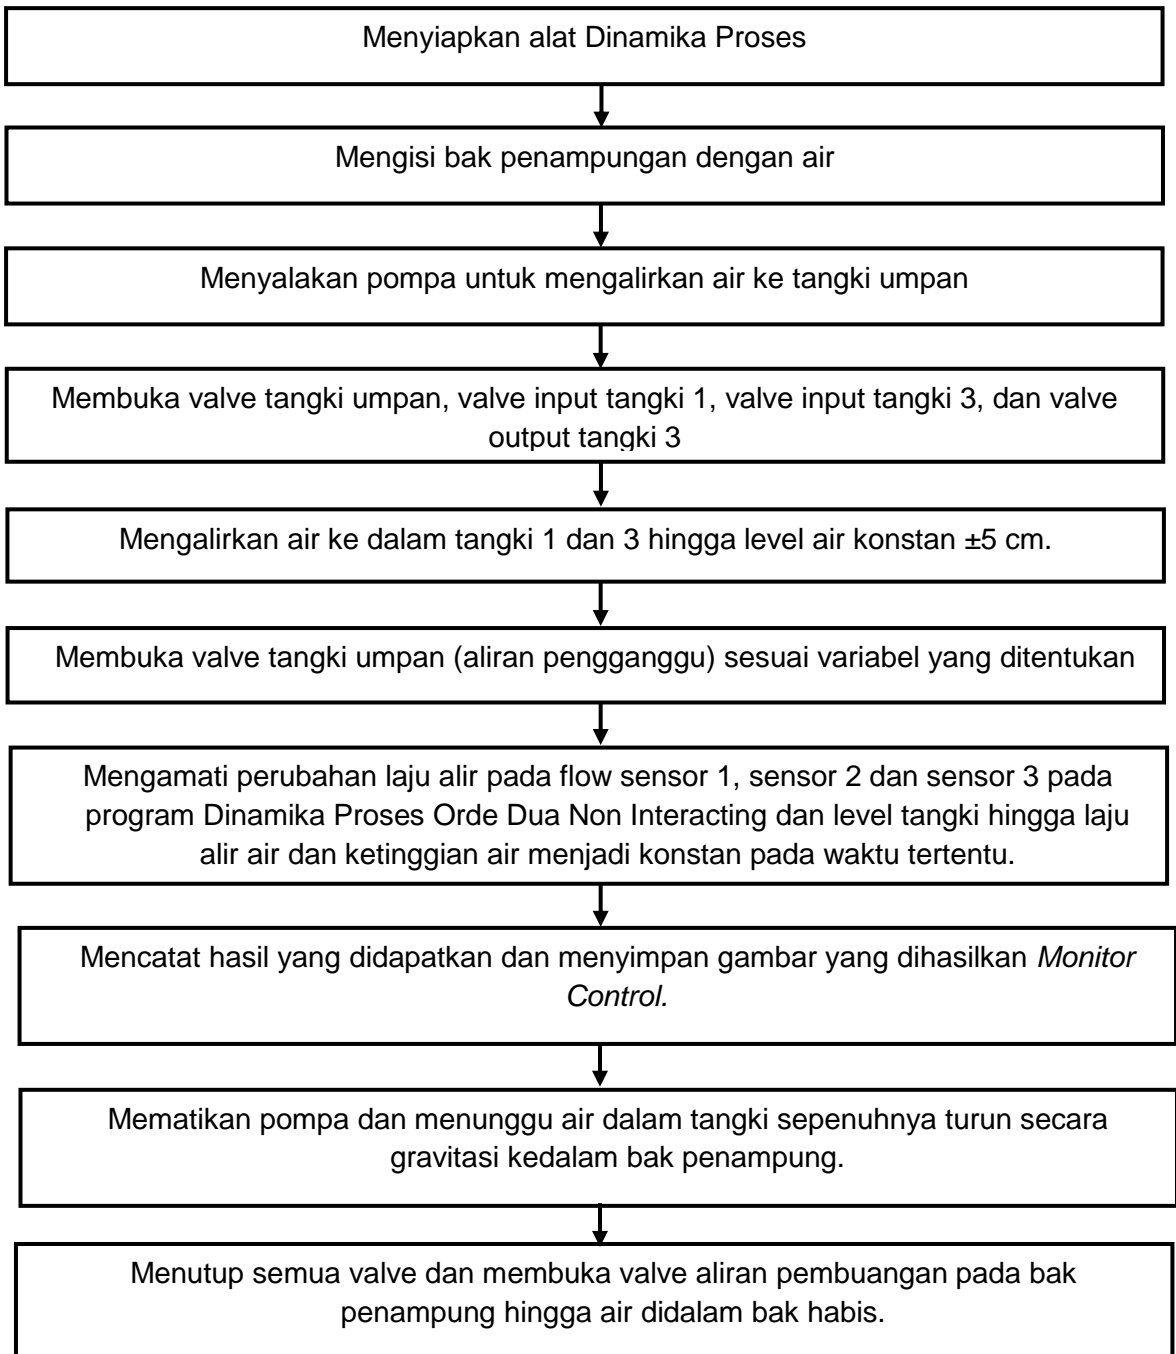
Menyiapkan alat Dinamika Proses

Mengisi bak penampungan dengan air

Menyalakan pompa untuk mengalirkan air ke tangki umpan

Membuka valve tangki umpan, valve input tangki 1, valve input tangki 3, dan valve output tangki 3

Mengalirkan air ke dalam tangki 1 dan 3 hingga level air konstan ±5 cm.

Membuka valve tangki umpan (aliran pengganggu) sesuai variabel yang ditentukan

Mengamati perubahan laju alir pada flow sensor 1, sensor 2 dan sensor 3 pada program Dinamika Proses Orde Dua Non Interacting dan level tangki hingga laju alir air dan ketinggian air menjadi konstan pada waktu tertentu.

Mencatat hasil yang didapatkan dan menyimpan gambar yang dihasilkan *Monitor Control.*

Mematikan pompa dan menunggu air dalam tangki sepenuhnya turun secara gravitasi kedalam bak penampung.

Menutup semua valve dan membuka valve aliran pembuangan pada bak penampung hingga air didalam bak habis.